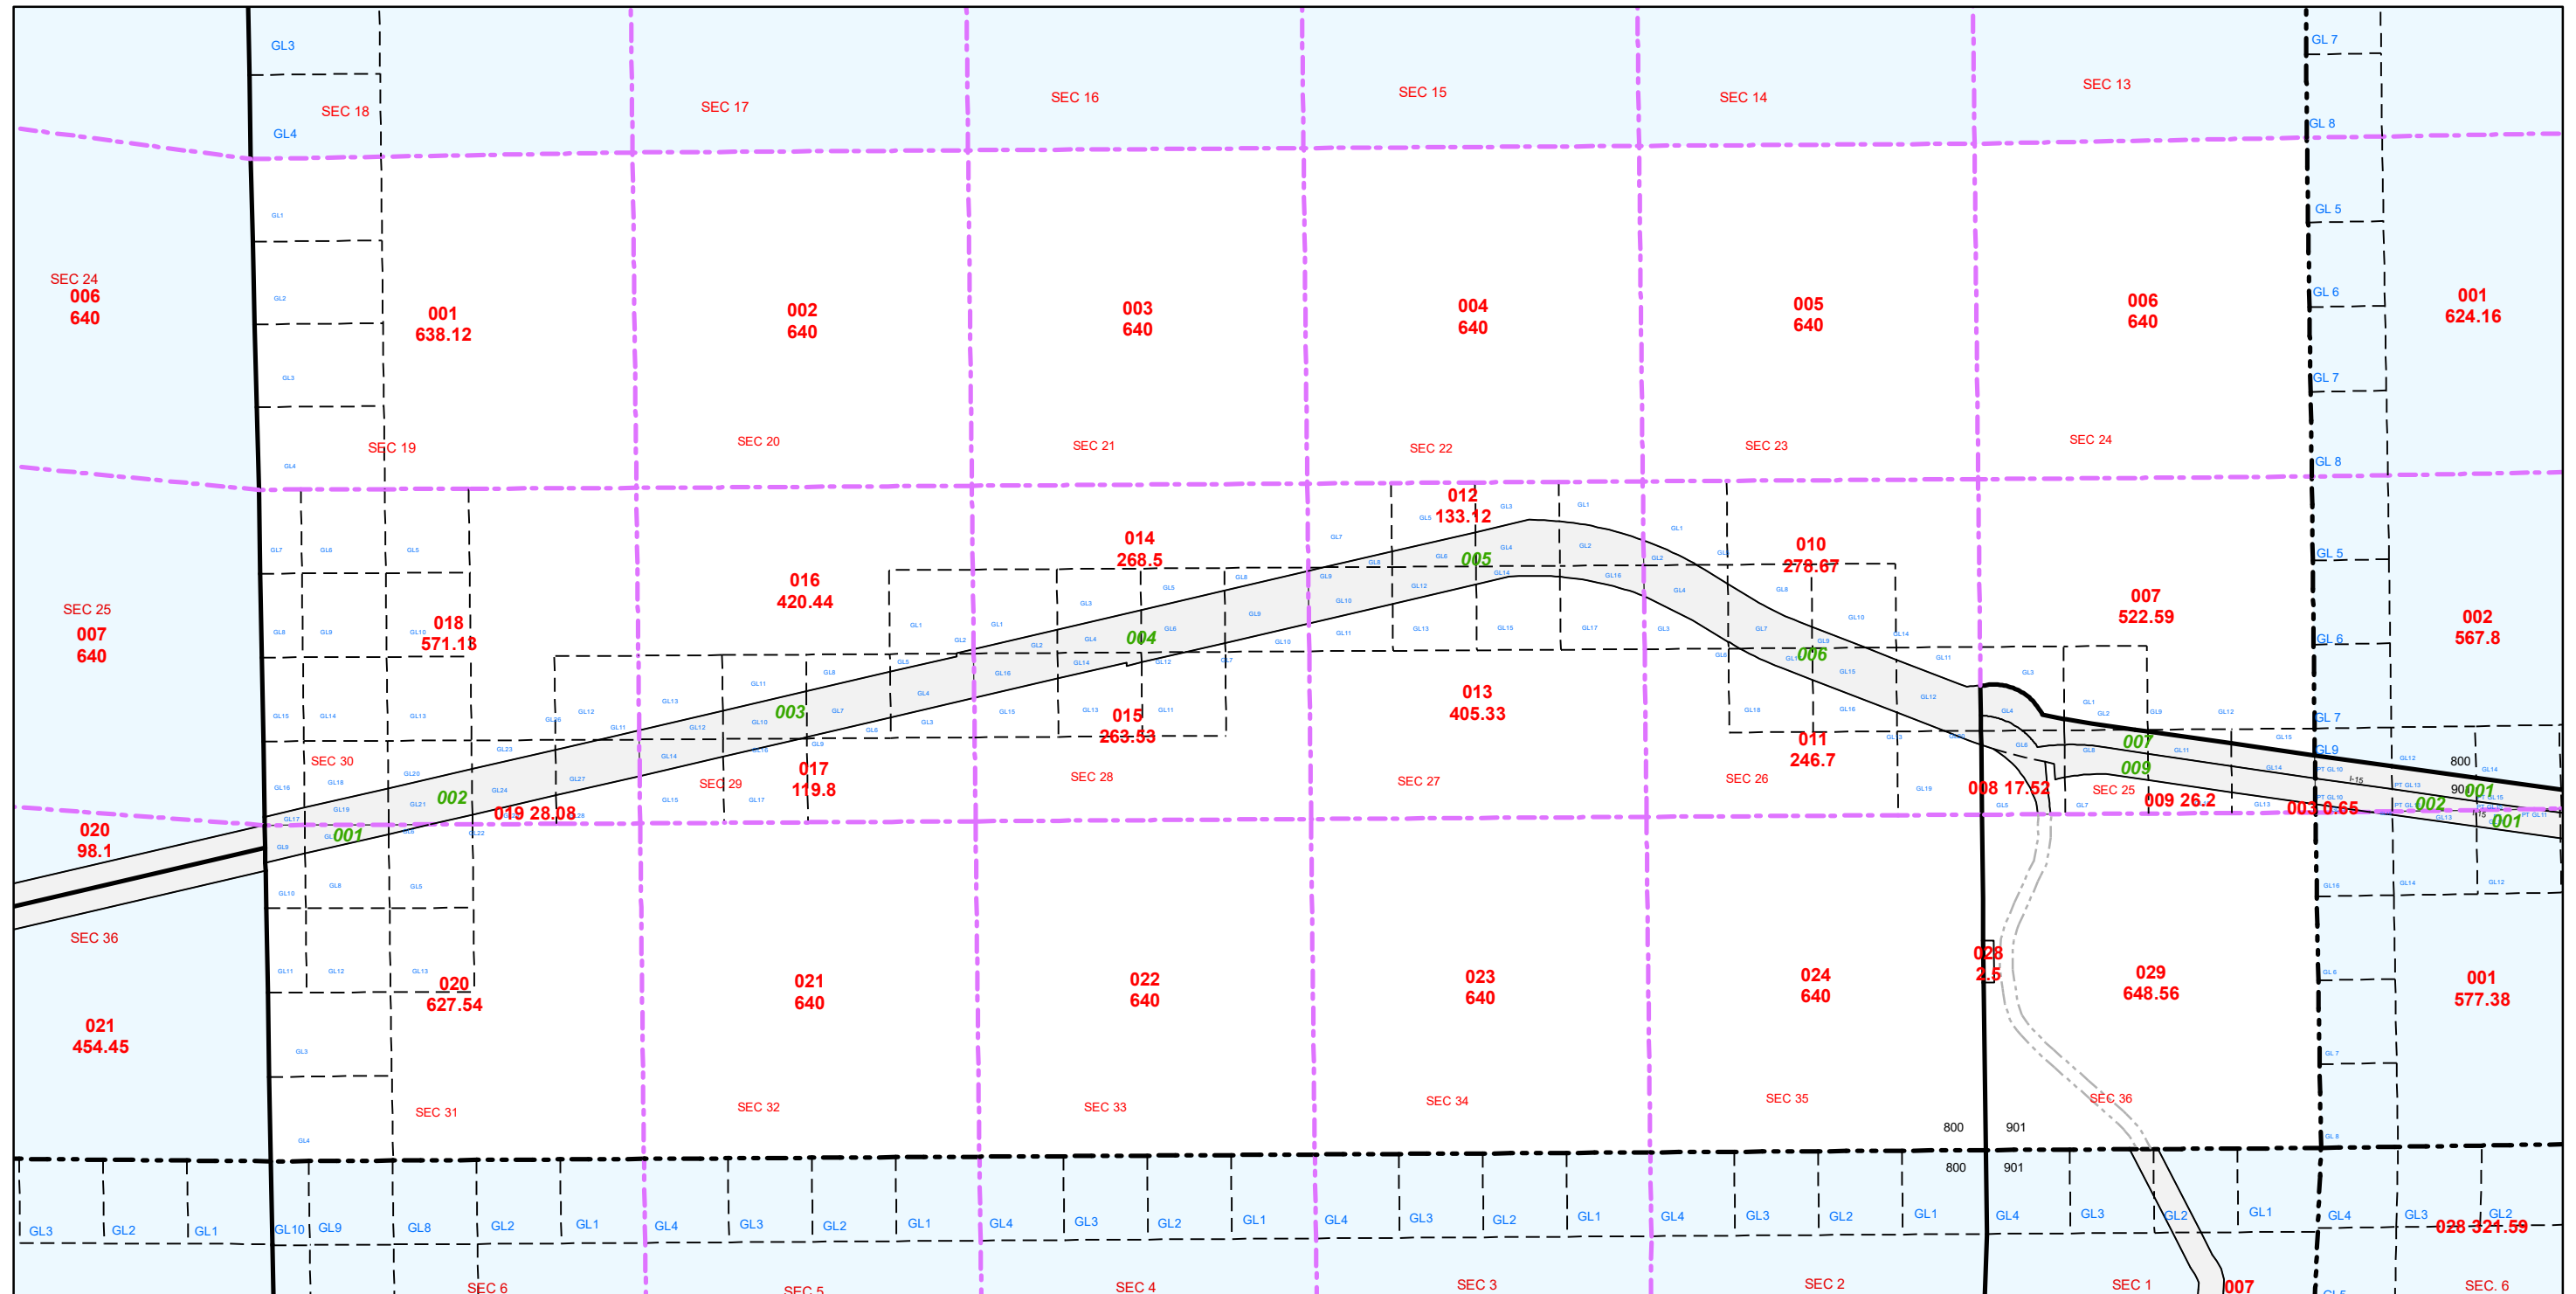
GL3
SEC 18
GL4
SEC 17
SEC 16
SEC 15
SEC 14
SEC 13
GL 7
GL 8
GL1
GL 5
SEC 24
006
640
GL2
001
638.12
002
640
003
640
004
640
005
640
006
640
GL 6
001
624.16
GL3
GL 7
GL4
SEC 19
SEC 20
SEC 21
SEC 22
SEC 23
SEC 24
GL 8
012
133.12
014
268.5
005
010
278.67
GL 5
016
420.44
007
522.59
SEC 25
007
640
018
571.18
004
002
567.8
GL 6
006
013
405.33
003
015
263.53
GL 7
011
246.7
007
GL 9
SEC 30
017
119.8
009
800
SEC 29
SEC 28
SEC 27
SEC 26
SEC 25
900
002
008 17.52
009 26.2
001
003 0.65
001
020
98.1
019 28.08
002
001
SEC 36
028
2.5
021
640
022
640
023
640
024
640
029
648.56
001
577.38
020
627.54
021
454.45
SEC 31
SEC 32
SEC 33
SEC 34
SEC 35
SEC 36
800
901
800
901
GL3
GL2
GL1
GL10
GL9
GL8
GL2
GL1
GL4
GL3
GL2
GL1
GL4
GL3
GL2
GL1
GL4
GL3
GL2
GL1
GL4
GL3
GL2
GL1
GL4
GL3
GL2
GL1
GL4
GL3
GL2
028 321.59
SEC 6
SEC 5
SEC 4
SEC 3
SEC 2
SEC 1
007
SEC. 6